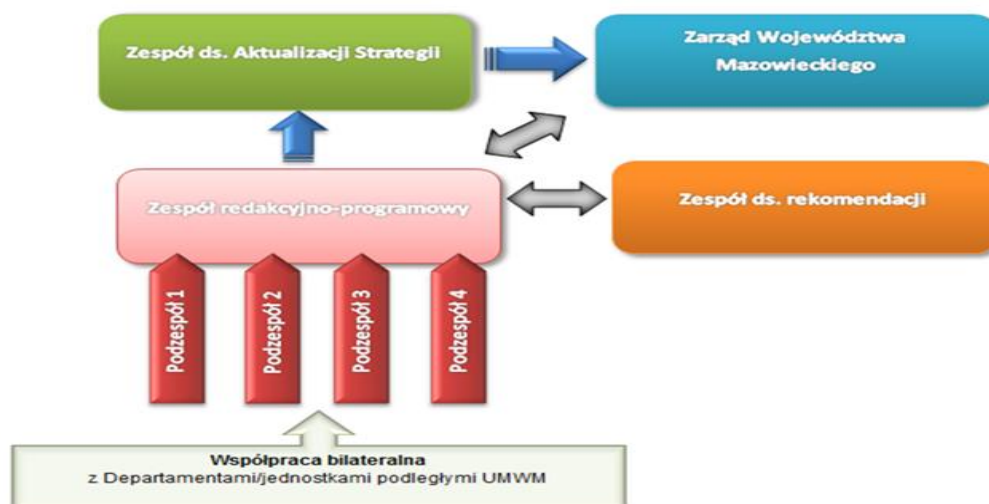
Zespół ds. Aktualizacji Strategii

Zarząd Województwa Mazowieckiego

Zespół redakcyjno-programowy

Zespół ds. rekomendacji

Podzespół 1

Podzespół 2

Podzespół 3

Podzespół 4

Współpraca bilateralna
z Departamentami/jednostkami podległymi UMWM